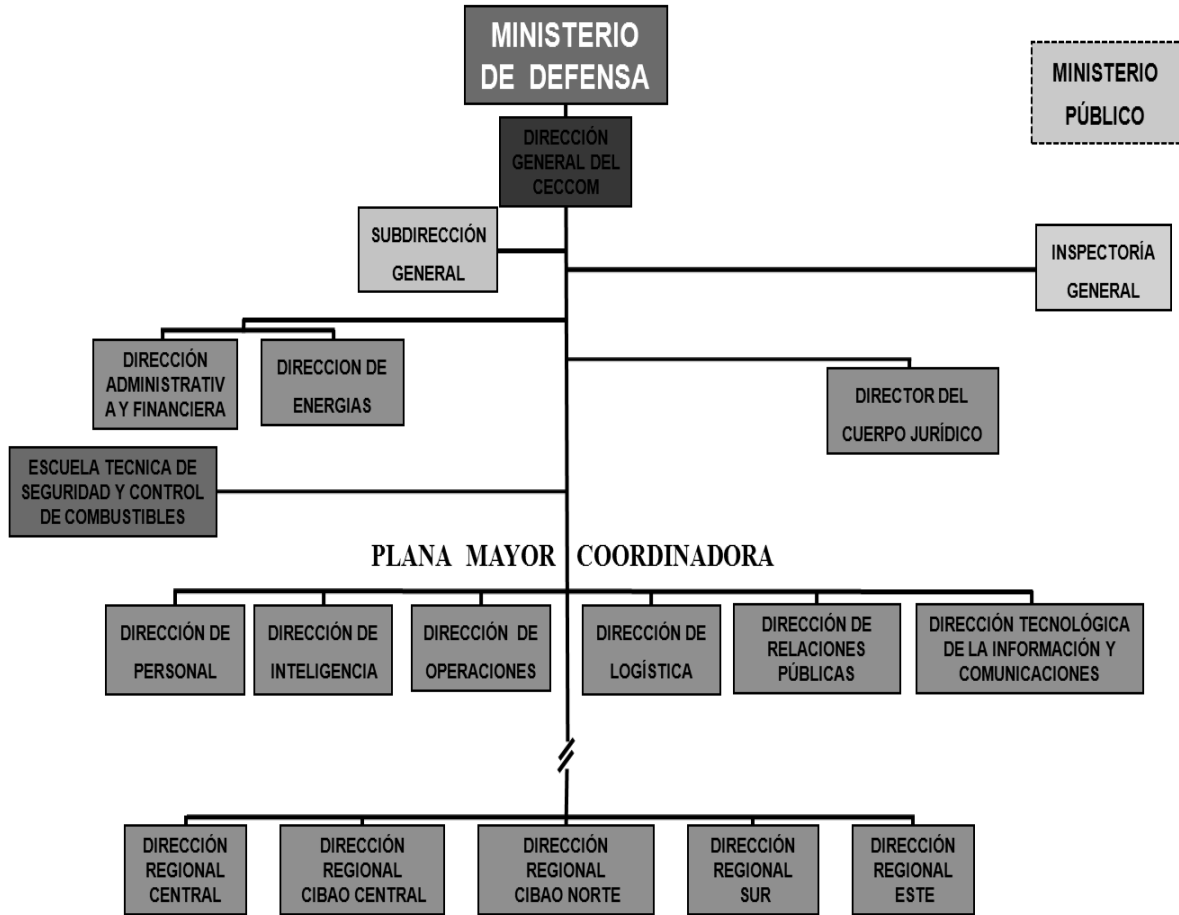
MINISTERIO DE DEFENSA

MINISTERIO PÚBLICO

DIRECCIÓN GENERAL DEL CECCOM

SUBDIRECCIÓN GENERAL

INSPECTORÍA GENERAL

DIRECCIÓN ADMINISTRATIV A Y FINANCIERA

DIRECCION DE ENERGIAS

DIRECTOR DEL CUERPO JURÍDICO

ESCUELA TECNICA DE SEGURIDAD Y CONTROL DE COMBUSTIBLES

PLANA MAYOR COORDINADORA

DIRECCIÓN DE PERSONAL

DIRECCIÓN DE INTELIGENCIA

DIRECCIÓN DE OPERACIONES

DIRECCIÓN DE LOGÍSTICA

DIRECCIÓN DE RELACIONES PÚBLICAS

DIRECCIÓN TECNOLÓGICA DE LA INFORMACIÓN Y COMUNICACIONES

DIRECCIÓN REGIONAL CENTRAL

DIRECCIÓN REGIONAL CIBAO CENTRAL

DIRECCIÓN REGIONAL CIBAO NORTE

DIRECCIÓN REGIONAL SUR

DIRECCIÓN REGIONAL ESTE